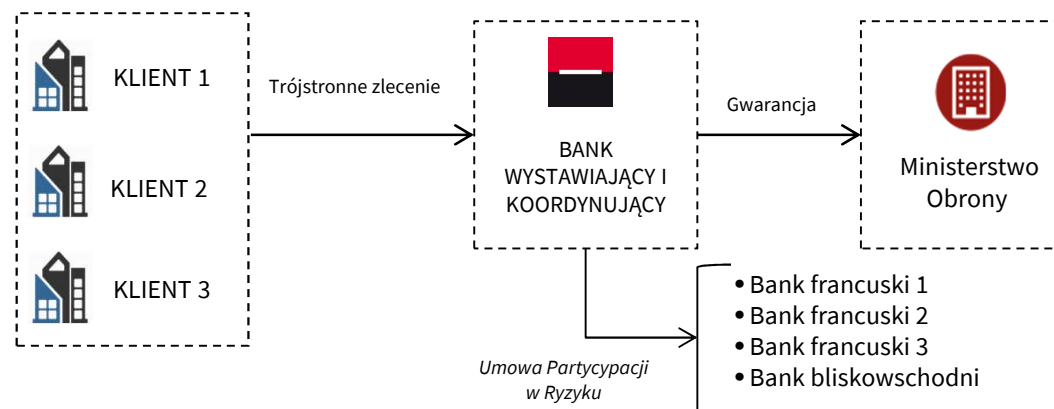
KLIENT 1

KLIENT 2

KLIENT 3

Trójstronne zlecenie

BANK WYSTAWIAJĄCY I KOORDYNUJĄCY

Gwarancja

Ministerstwo Obrony

Umowa Partycypacji w Ryzyku

• Bank francuski 1
• Bank francuski 2
• Bank francuski 3
• Bank bliskowschodni